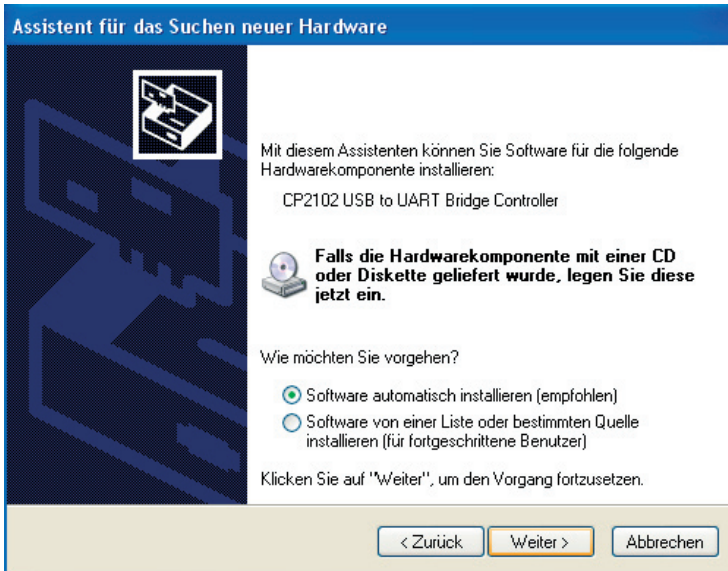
Assistent für das Suchen neuer Hardware

Mit diesem Assistenten können Sie Software für die folgende Hardwarekomponente installieren:

CP2102 USB to UART Bridge Controller

Falls die Hardwarekomponente mit einer CD oder Diskette geliefert wurde, legen Sie diese jetzt ein.

Wie möchten Sie vorgehen?

Software automatisch installieren (empfohlen)

Software von einer Liste oder bestimmten Quelle installieren (für fortgeschrittene Benutzer)

Klicken Sie auf "Weiter", um den Vorgang fortzusetzen.

< Zurück

Weiter >

Abbrechen